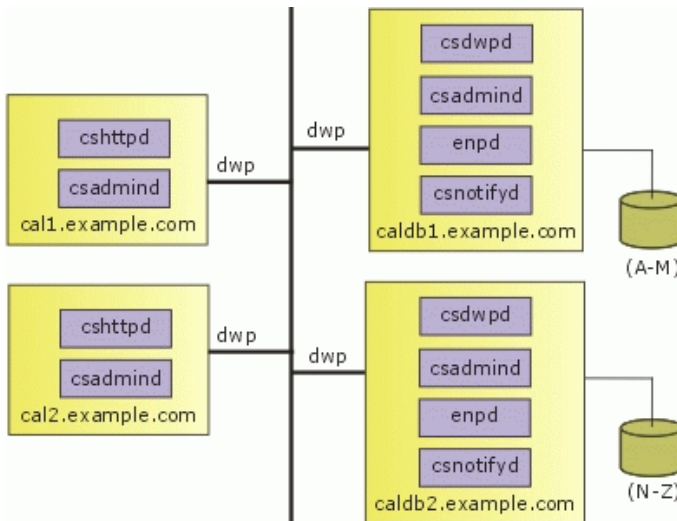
cshttpd
csadmind
cal1.example.com

dwp

cshttpd
csadmind
cal2.example.com

dwp

dwp

csdwpd
csadmind
enpd
csnotifyd
caldb1.example.com

(A-M)

dwp

csdwpd
csadmind
enpd
csnotifyd
caldb2.example.com

(N-Z)